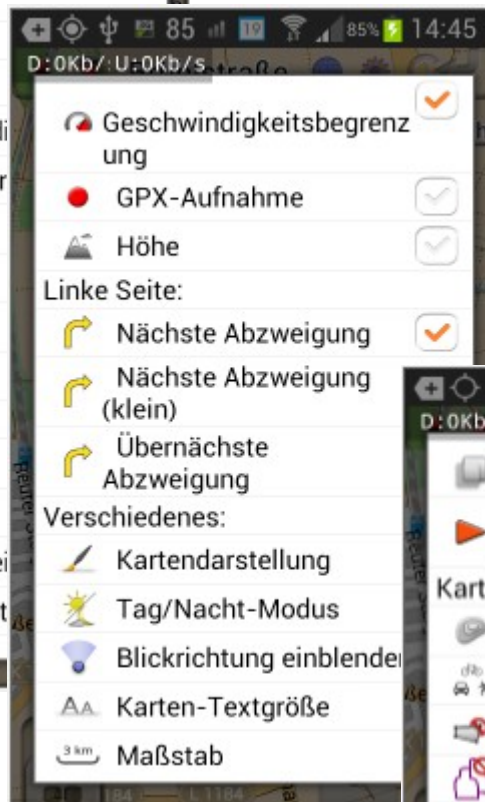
85 19 85% 14:45
D:0Kb/ U:0Kb/s

Geschwindigkeitsbegrenzung

GPX-Aufnahme

Höhe

Linke Seite:

Nächste Abzweigung

Nächste Abzweigung (klein)

Übernächste Abzweigung

Verschiedenes:

Kartendarstellung

Tag/Nacht-Modus

Blickrichtung einblender

Karten-Textgröße

3 km Maßstab

D:0Kb

Kart